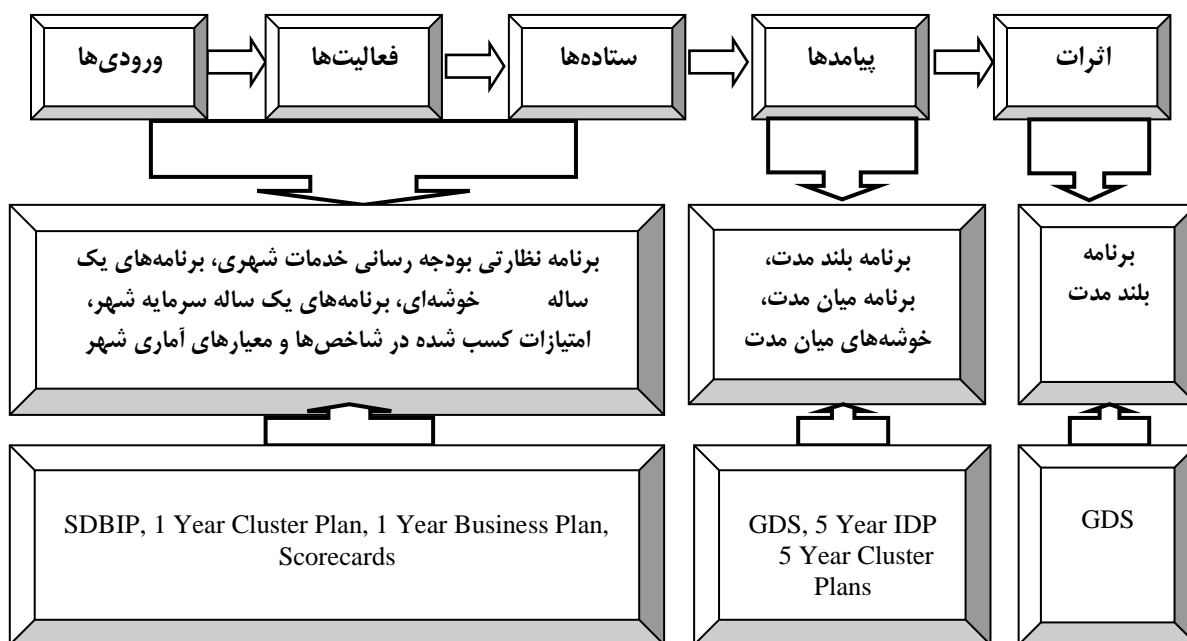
ورودی‌ها

فعالیت‌ها

ستاده‌ها

پیامدها

اثرات

برنامه نظارتی بودجه رسانی خدمات شهری، برنامه‌های یک ساله خوشه‌ای، برنامه‌های یک ساله سرمایه شهر، امتیازات کسب شده در شاخص‌ها و معیارهای آماری شهر

برنامه بلند مدت، برنامه میان مدت، خوشه‌های میان مدت

برنامه بلند مدت

SDBIP, 1 Year Cluster Plan, 1 Year Business Plan, Scorecards

GDS, 5 Year IDP 5 Year Cluster Plans

GDS